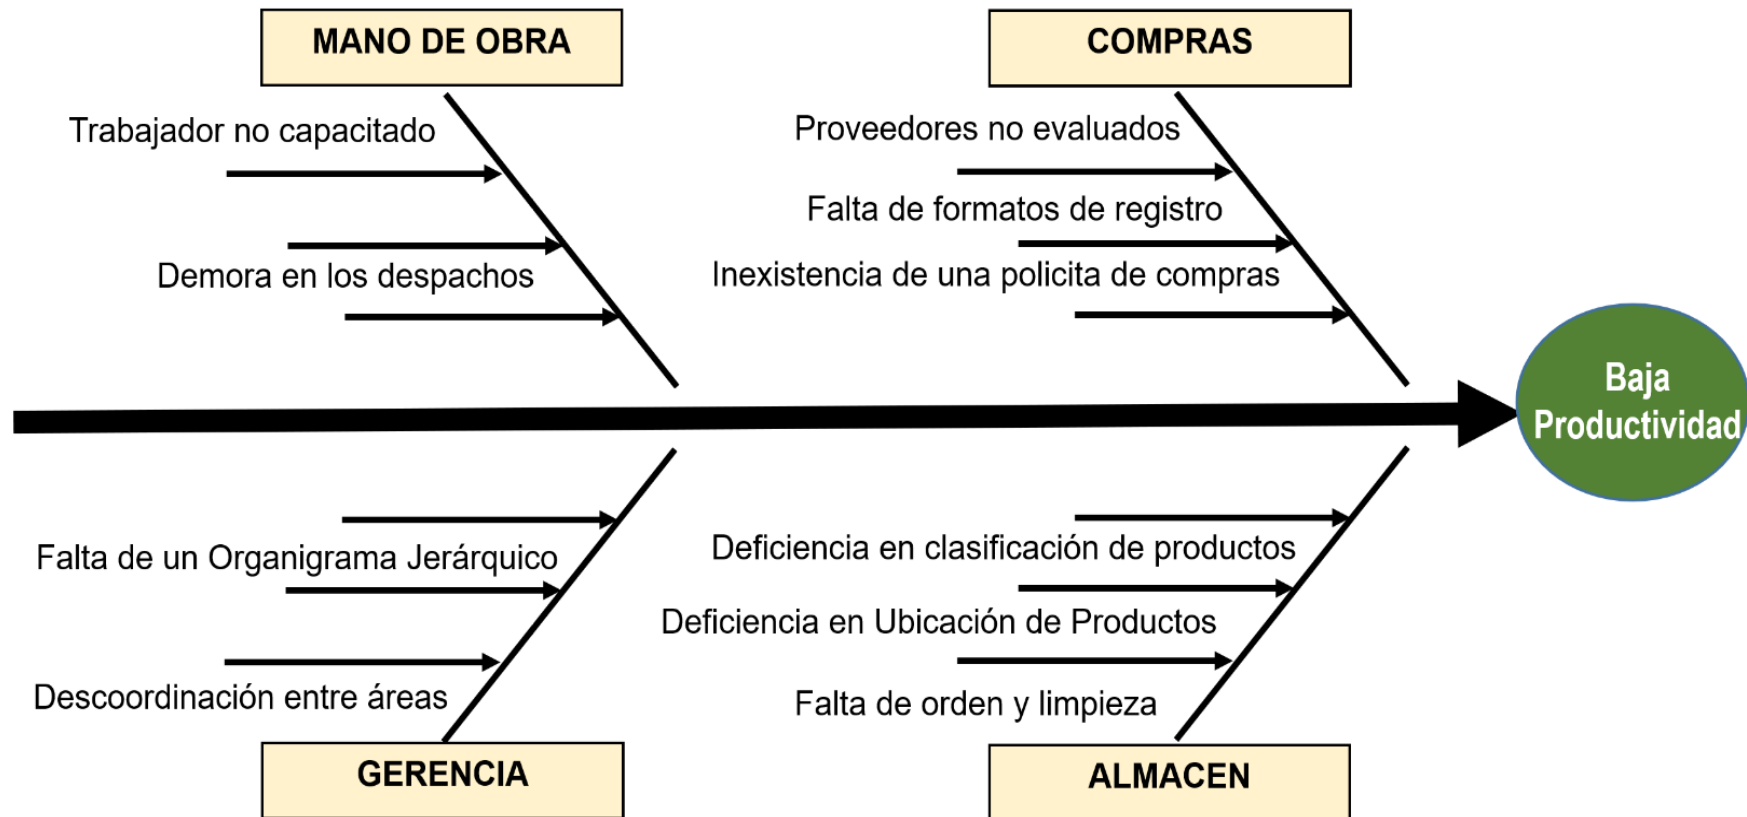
MANO DE OBRA

Trabajador no capacitado

Demora en los despachos

COMPRAS

Proveedores no evaluados

Falta de formatos de registro

Inexistencia de una policita de compras

Baja Productividad

Falta de un Organigrama Jerárquico

Descoordinación entre áreas

GERENCIA

Deficiencia en clasificación de productos

Deficiencia en Ubicación de Productos

Falta de orden y limpieza

ALMACEN